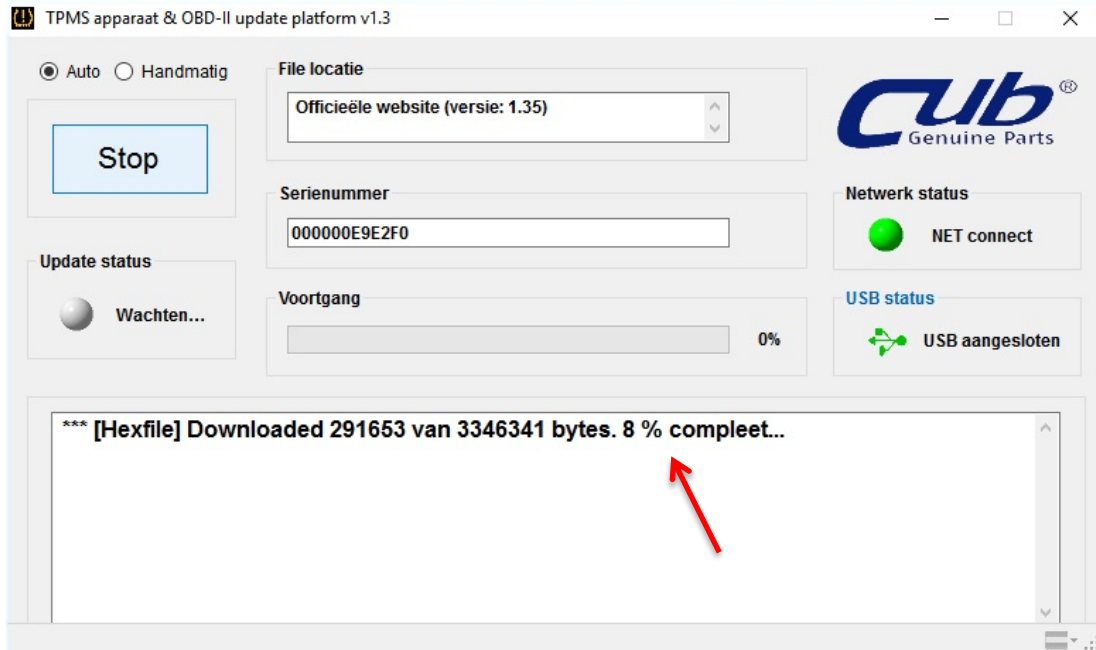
TPMS apparaat & OBD-II update platform v1.3

Auto Handmatig

Stop

File locatie

Officieële website (versie: 1.35)

Cub® Genuine Parts

Serienummer

000000E9E2F0

Netwerk status

NET connect

Update status

Wachten...

Voortgang

0%

USB status

USB aangesloten

*** [Hexfile] Downloaded 291653 van 3346341 bytes. 8 % compleet...